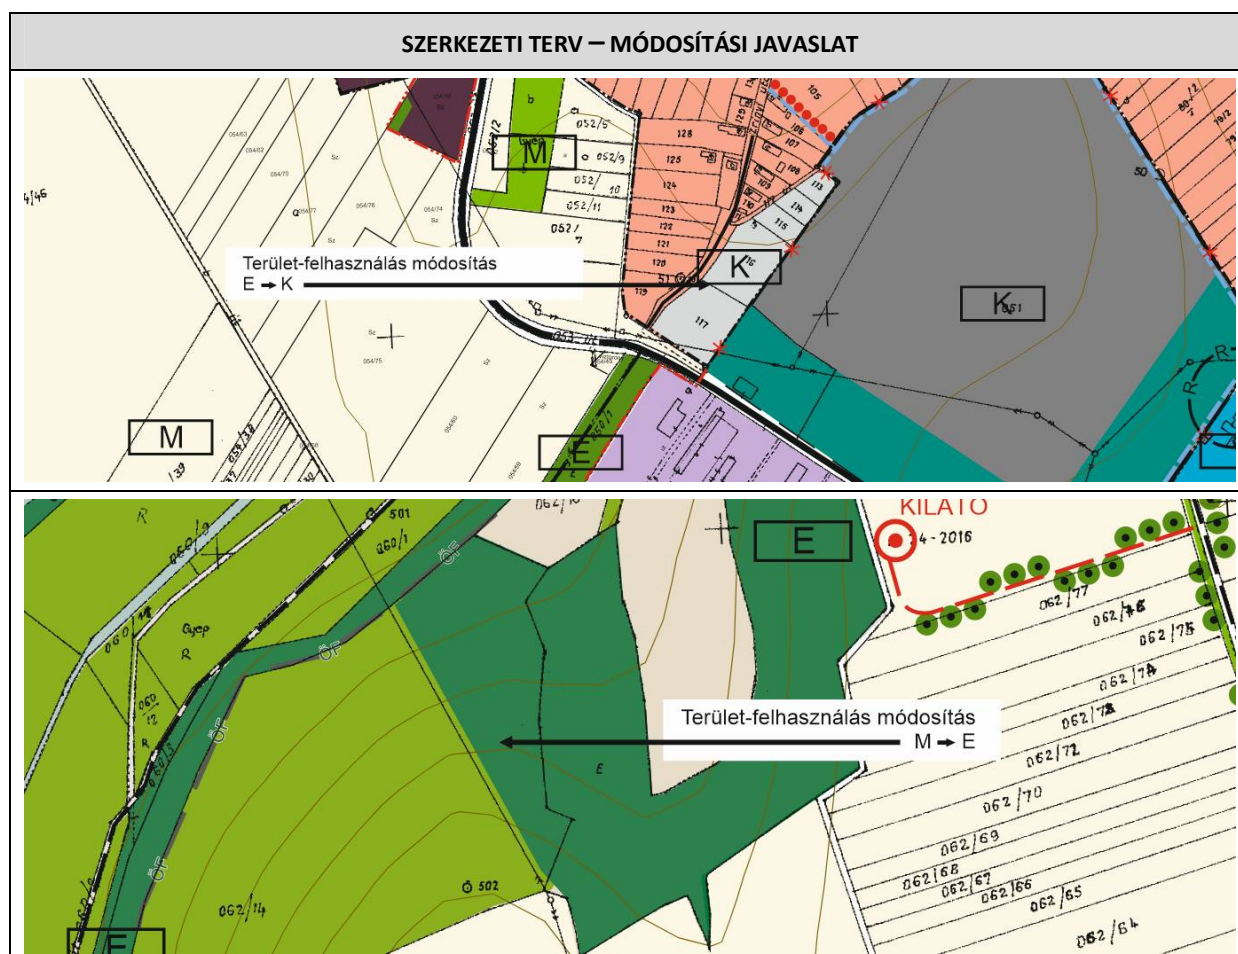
SZERKEZETI TERV – MÓDOSÍTÁSI JAVASLAT

M
052/5
052/9
052/10
052/11
052/7
128
125
124
123
122
121
120
119
117
113
114
115
116
105
106
107
108
109
50
4/46
Terület-felhasználás módosítás
E → K
K
K
M
E
R

KILÁTÓ
4 - 2016
E
501
060/1
062/9
060/12
Gyep
R
ÖF
ÖF
ÖF
ÖF
E
502
062/14
062/77
062/76
062/75
062/74
062/73
062/72
062/70
062/69
062/68
062/67
062/66
062/65
062/64
Terület-felhasználás módosítás
M → E
E